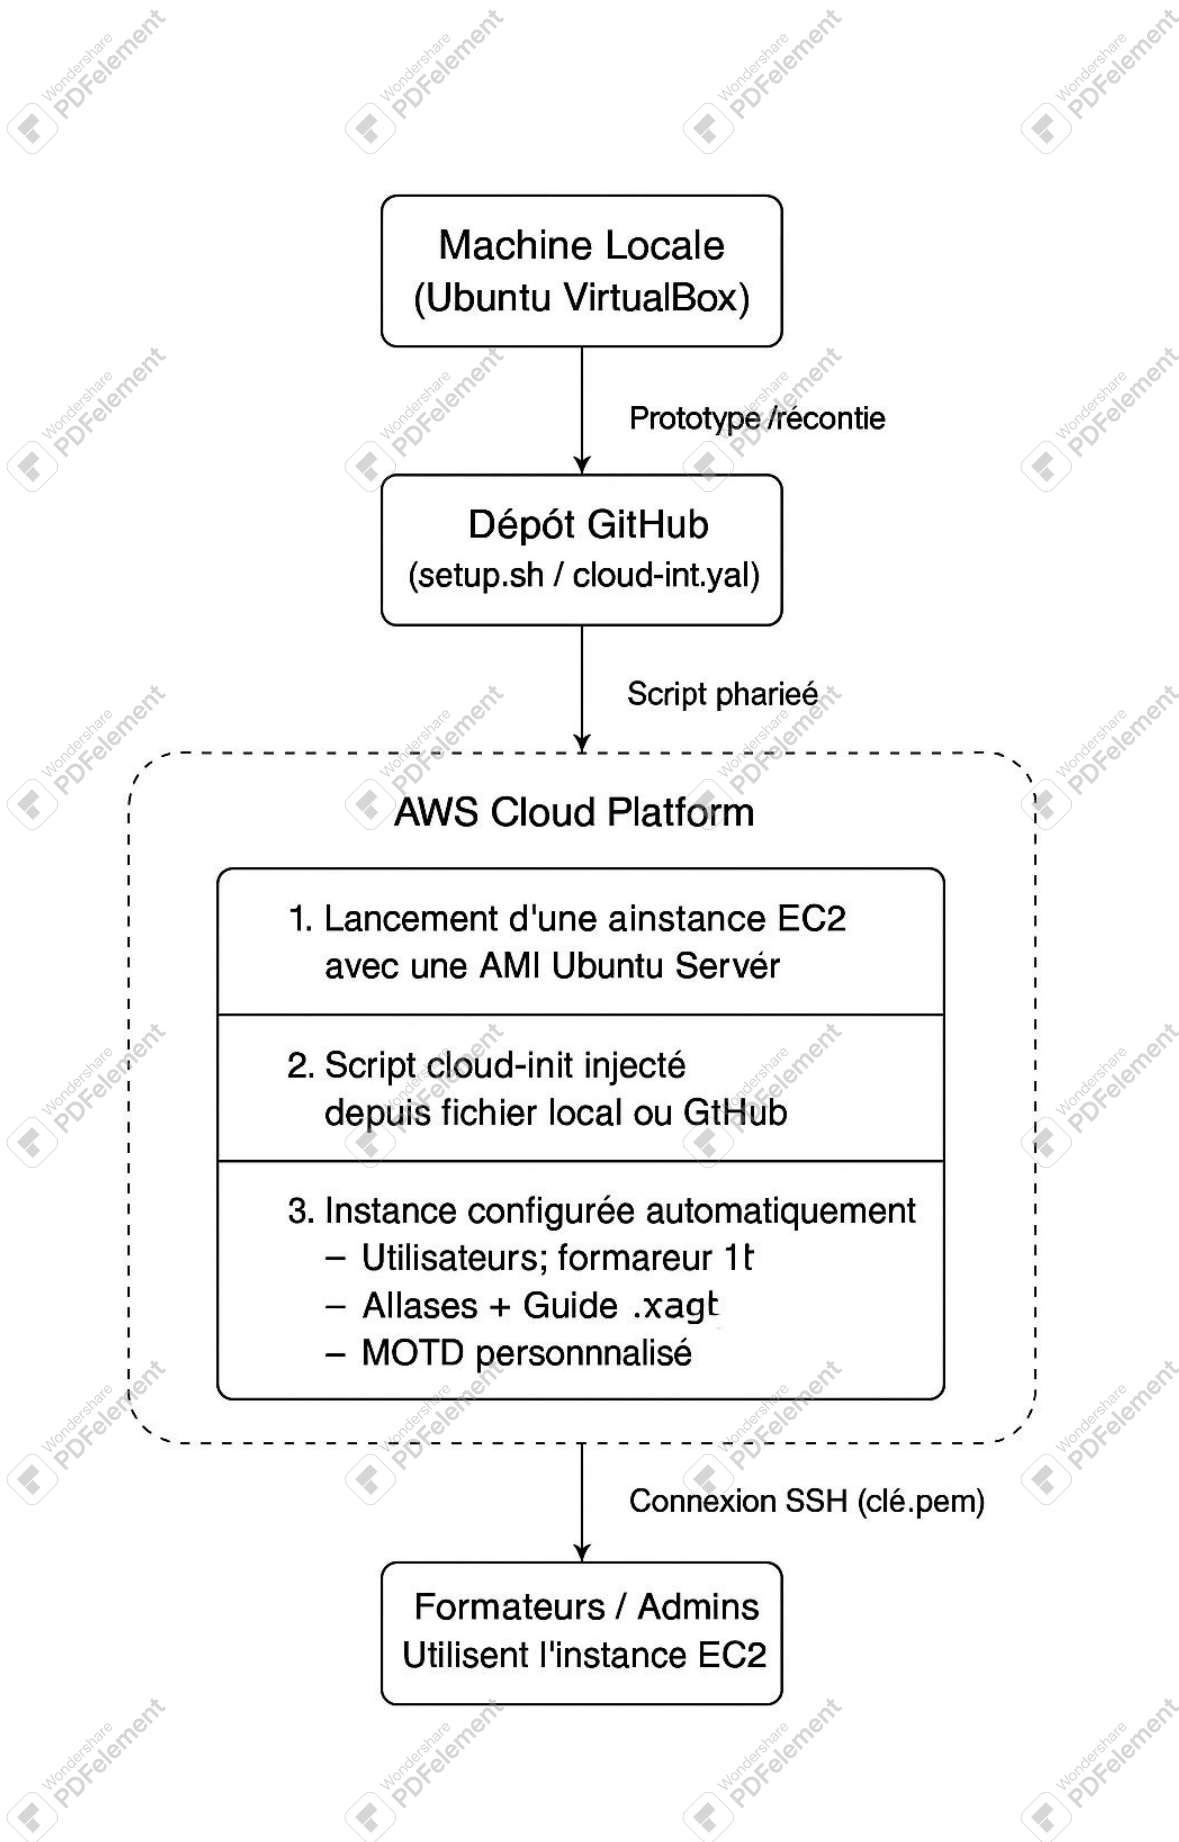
Wondershare PDFelement

Machine Locale
(Ubuntu VirtualBox)

Prototype /récontie

Dépót GitHub
(setup.sh / cloud-int.yal)

Script pharieé

AWS Cloud Platform

1. Lancement d'une ainstance EC2 avec une AMI Ubuntu Servér

2. Script cloud-init injecté depuis fichier local ou GtHub

3. Instance configurée automatiquement
– Utilisateurs; formareur 1t
– Allases + Guide .xagt
– MOTD personnnalisé

Connexion SSH (clé.pem)

Formateurs / Admins
Utilisent l'instance EC2